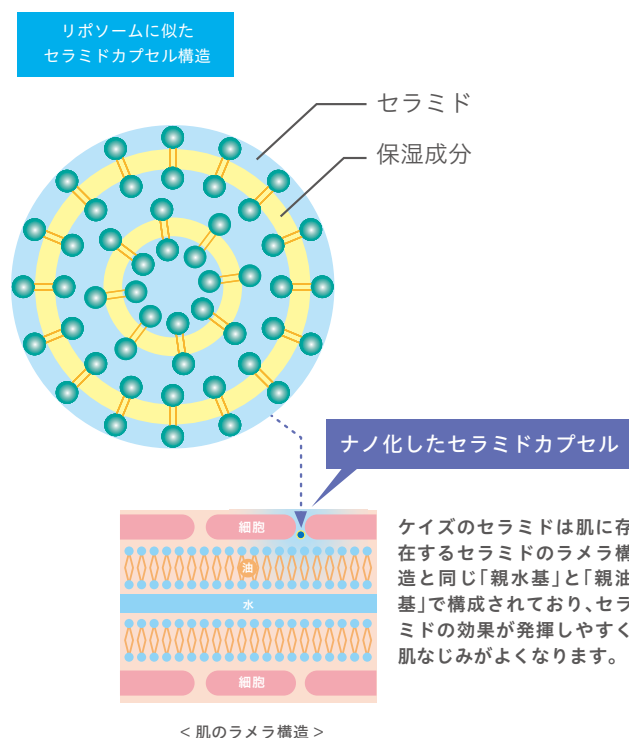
リポソームに似た
セラミドカプセル構造

セラミド

保湿成分

ナノ化したセラミドカプセル

細胞

油

水

細胞

< 肌のラメラ構造 >

ケイズのセラミドは肌に存在するセラミドのラメラ構造と同じ「親水基」と「親油基」で構成されており、セラミドの効果が発揮しやすく肌なじみがよくなります。